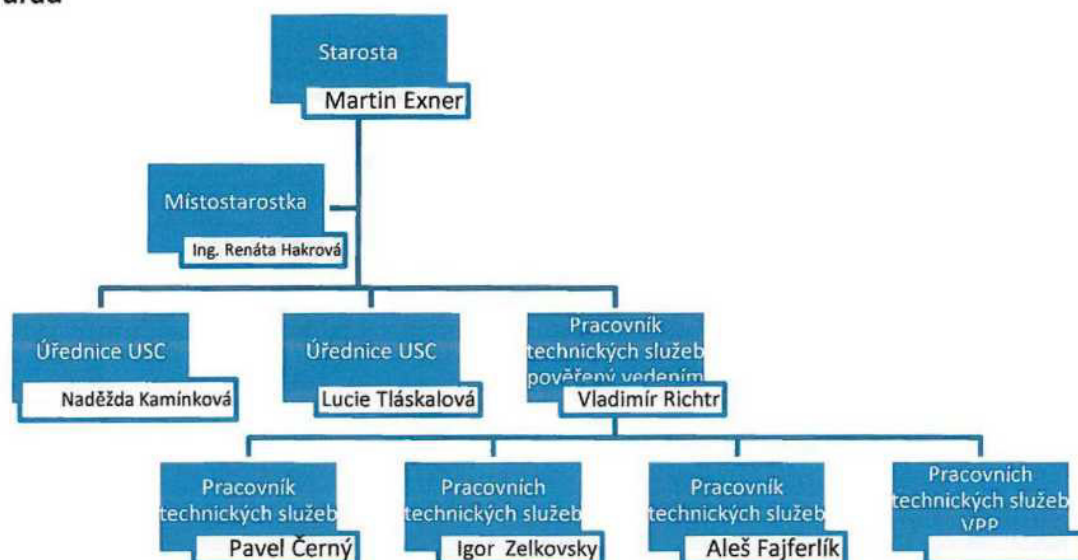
úřadu

Starosta
Martin Exner

Místostarostka
Ing. Renáta Hakrová

Úřednice USC
Naděžda Kamínková

Úřednice USC
Lucie Tláskalová

Pracovník technických služeb pověřený vedením
Vladimír Richtr

Pracovník technických služeb
Pavel Černý

Pracovnich technických služeb
Igor Zelkovsky

Pracovník technických služeb
Aleš Fajferlík

Pracovnich technických služeb VPP